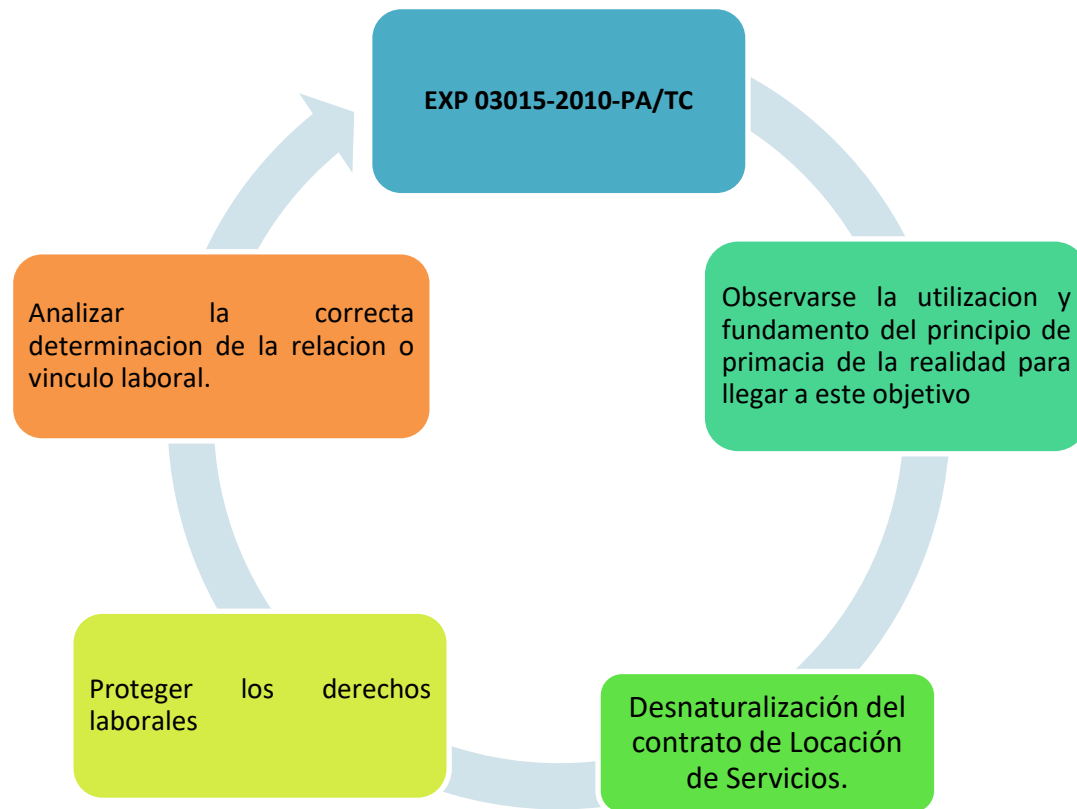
EXP 03015-2010-PA/TC

Observarse la utilizacion y fundamento del principio de primacia de la realidad para llegar a este objetivo

Desnaturalización del contrato de Locación de Servicios.

Proteger los derechos laborales

Analizar la correcta determinacion de la relacion o vinculo laboral.